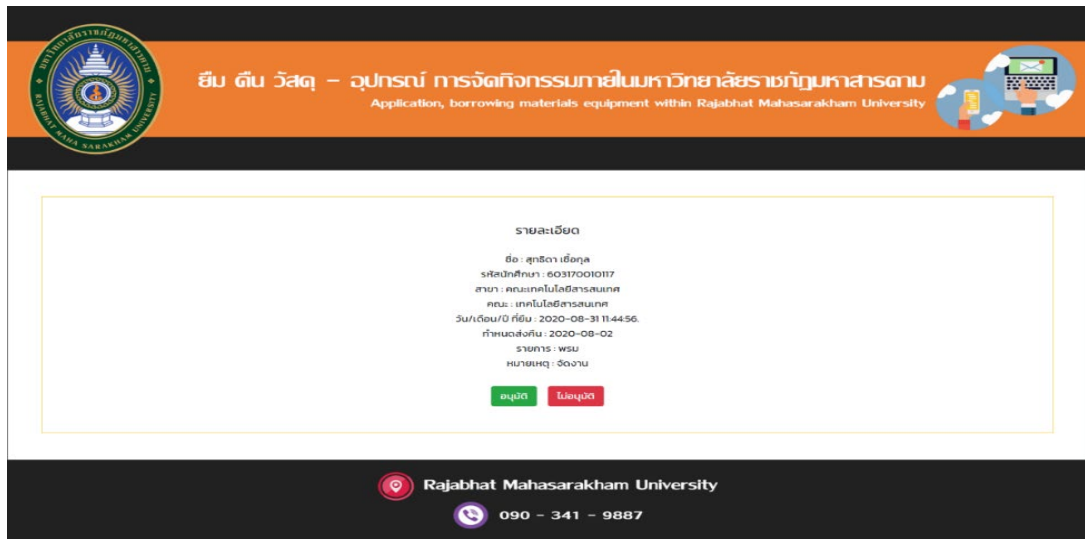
ยืม คืน วัสดุ – อุปกรณ์ การจัดกิจกรรมภายในมหาวิทยาลัยราชภัฏมหาสารคาม
Application, borrowing materials equipment within Rajabhat Mahasarakham University

รายละเอียด

ชื่อ : สุทธิดา เชื้อกุล
รหัสนักศึกษา : 603170010117
สาขา : คณะเทคโนโลยีสารสนเทศ
คณะ : เทคโนโลยีสารสนเทศ
วัน/เดือน/ปี ที่ยืม : 2020-08-31 11:44:56.
กำหนดส่งคืน : 2020-08-02
รายการ : พรม
หมายเหตุ : จัดงาน

อนุมัติ
ไม่อนุมัติ

Rajabhat Mahasarakham University
090 - 341 - 9887